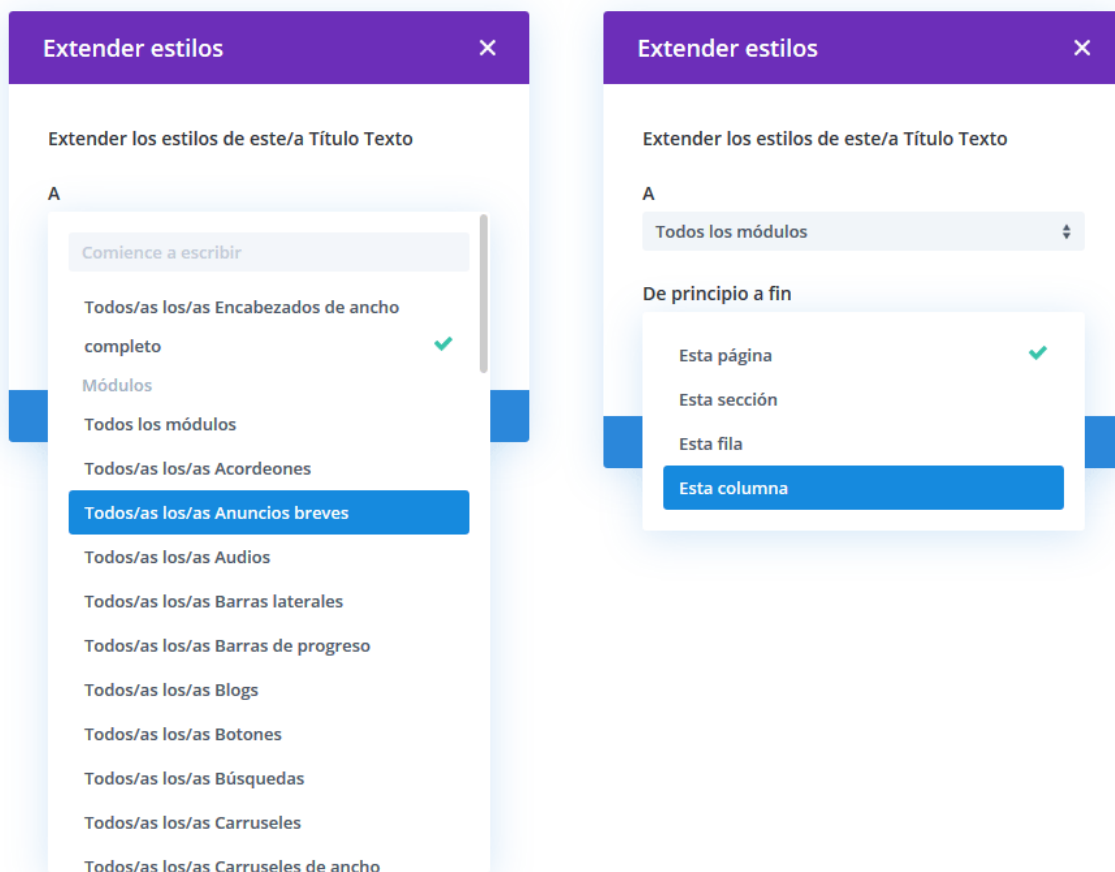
Extender estilos
×

Extender los estilos de este/a Título Texto

A

Comience a escribir

Todos/as los/as Encabezados de ancho completo

Módulos

Todos los módulos

Todos/as los/as Acordeones

Todos/as los/as Anuncios breves

Todos/as los/as Audios

Todos/as los/as Barras laterales

Todos/as los/as Barras de progreso

Todos/as los/as Blogs

Todos/as los/as Botones

Todos/as los/as Búsquedas

Todos/as los/as Carruseles

Todos/as los/as Carruseles de ancho

Extender estilos
×

Extender los estilos de este/a Título Texto

A

Todos los módulos

De principio a fin

Esta página

Esta sección

Esta fila

Esta columna